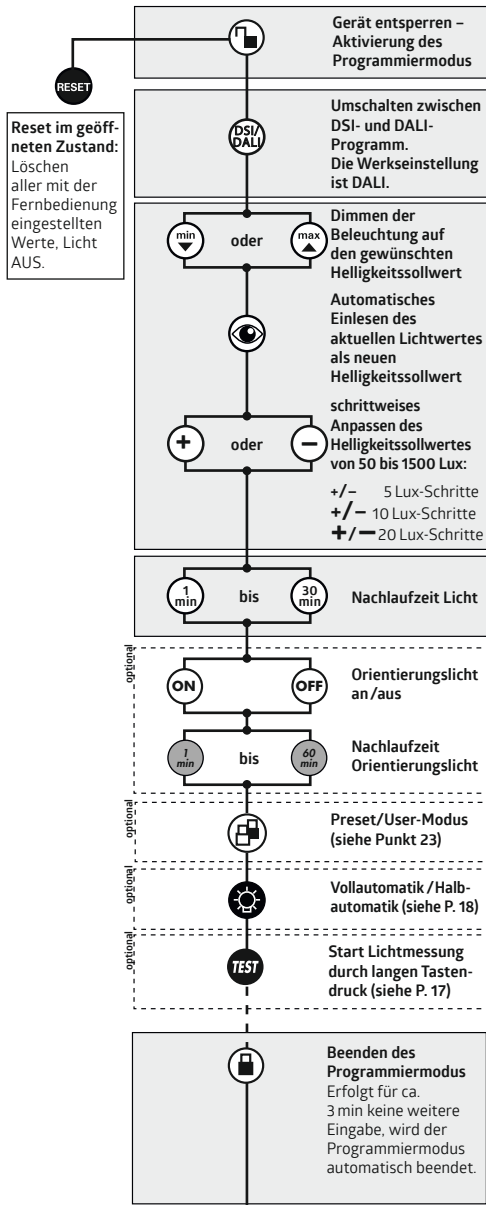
Gerät entsperren – Aktivierung des Programmiermodus

RESET

Reset im geöffneten Zustand: Löschen aller mit der Fernbedienung eingestellten Werte, Licht AUS.

DSI/DALI

Umschalten zwischen DSI- und DALI-Programm. Die Werkseinstellung ist DALI.

min oder max

Dimmen der Beleuchtung auf den gewünschten Helligkeitssollwert

Automatisches Einlesen des aktuellen Lichtwertes als neuen Helligkeitssollwert

+ oder −

schrittweises Anpassen des Helligkeitssollwertes von 50 bis 1500 Lux:

+/− 5 Lux-Schritte
+/− 10 Lux-Schritte
+/− 20 Lux-Schritte

1 min bis 30 min

Nachlaufzeit Licht

optional

ON OFF

Orientierungslicht an /aus

1 min bis 60 min

Nachlaufzeit Orientierungslicht

optional

Preset/User-Modus (siehe Punkt 23)

optional

Vollautomatik / Halbautomatik (siehe P. 18)

optional

TEST

Start Lichtmessung durch langen Tastendruck (siehe P. 17)

Beenden des Programmiermodus
Erfolgt für ca. 3 min keine weitere Eingabe, wird der Programmiermodus automatisch beendet.